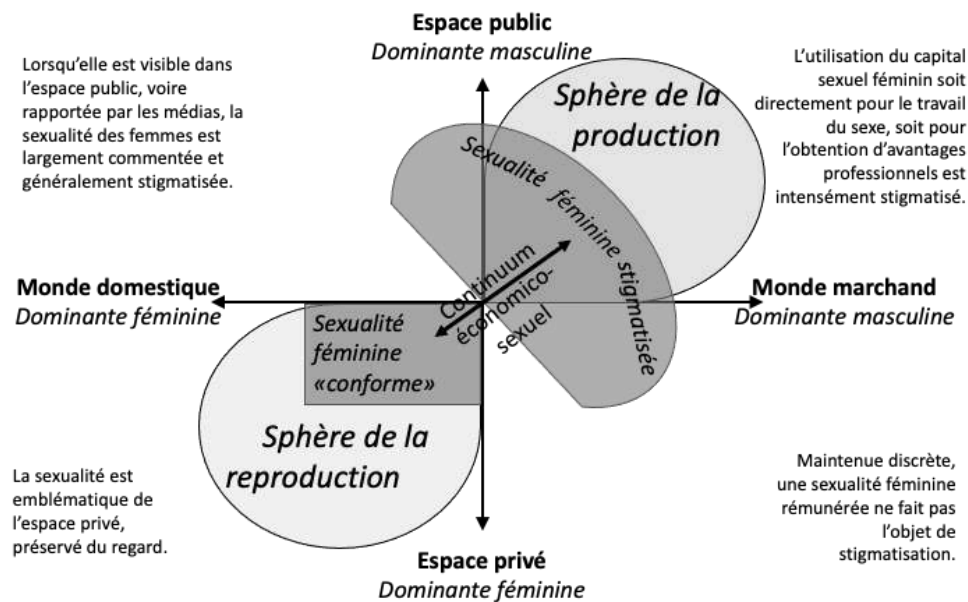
Espace public
Dominante masculine

Lorsqu'elle est visible dans l'espace public, voire rapportée par les médias, la sexualité des femmes est largement commentée et généralement stigmatisée.

L'utilisation du capital sexuel féminin soit directement pour le travail du sexe, soit pour l'obtention d'avantages professionnels est intensément stigmatisé.

Sphère de la production

Sexualité féminine stigmatisée

Continuum économico-sexuel

Monde domestique
Dominante féminine

Monde marchand
Dominante masculine

Sexualité féminine «conforme»

Sphère de la reproduction

La sexualité est emblématique de l'espace privé, préservé du regard.

Maintenue discrète, une sexualité féminine rémunérée ne fait pas l'objet de stigmatisation.

Espace privé
Dominante féminine